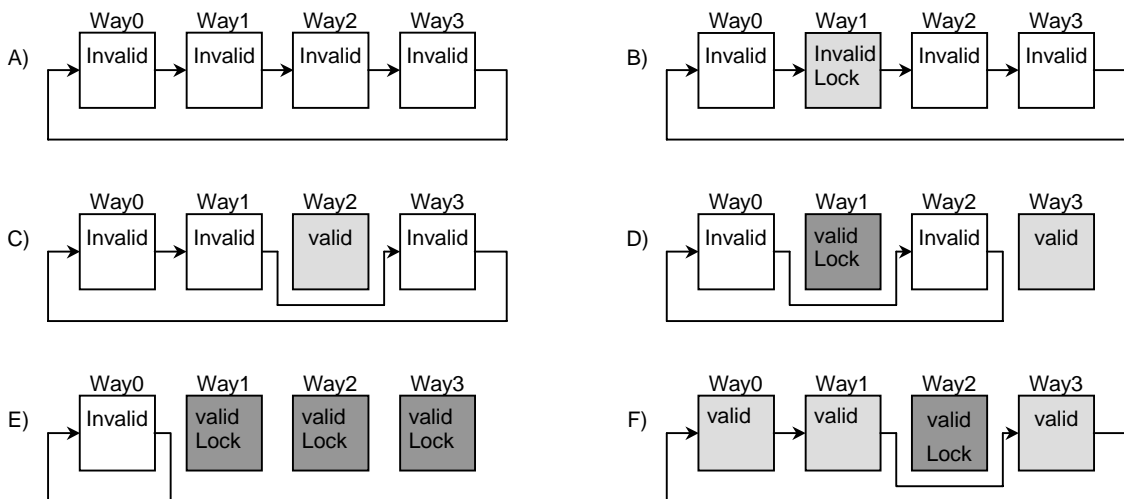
A) Way0 Invalid Way1 Invalid Way2 Invalid Way3 Invalid

B) Way0 Invalid Way1 Invalid Lock Way2 Invalid Way3 Invalid

C) Way0 Invalid Way1 Invalid Way2 valid Way3 Invalid

D) Way0 Invalid Way1 valid Lock Way2 Invalid Way3 valid

E) Way0 Invalid Way1 valid Lock Way2 valid Lock Way3 valid Lock

F) Way0 valid Way1 valid Way2 valid Lock Way3 valid